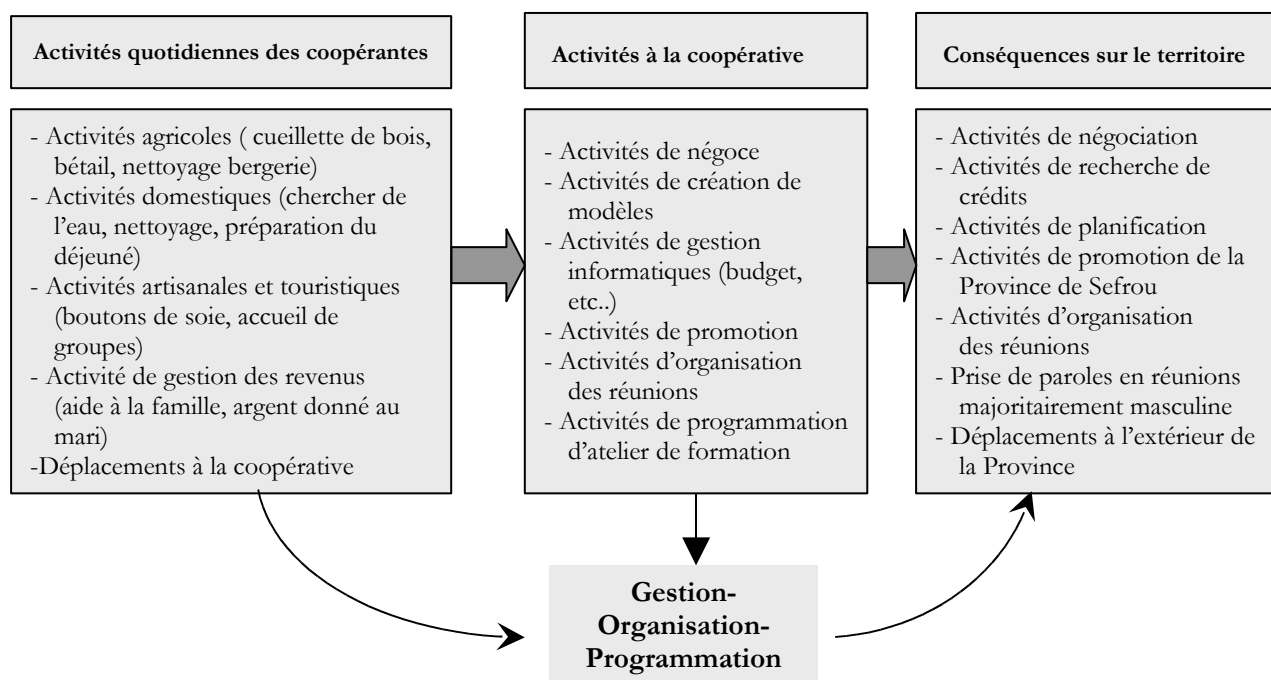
Activités quotidiennes des coopérantes

- Activités agricoles ( cueillette de bois, bétail, nettoyage bergerie)
- Activités domestiques (chercher de l'eau, nettoyage, préparation du déjeuné)
- Activités artisanales et touristiques (boutons de soie, accueil de groupes)
- Activité de gestion des revenus (aide à la famille, argent donné au mari)
-Déplacements à la coopérative

Activités à la coopérative

- Activités de négoce
- Activités de création de modèles
- Activités de gestion informatiques (budget, etc..)
- Activités de promotion
- Activités d'organisation des réunions
- Activités de programmation d'atelier de formation

Conséquences sur le territoire

- Activités de négociation
- Activités de recherche de crédits
- Activités de planification
- Activités de promotion de la Province de Sefrou
- Activités d'organisation des réunions
- Prise de paroles en réunions majoritairement masculine
- Déplacements à l'extérieur de la Province

Gestion-Organisation-Programmation